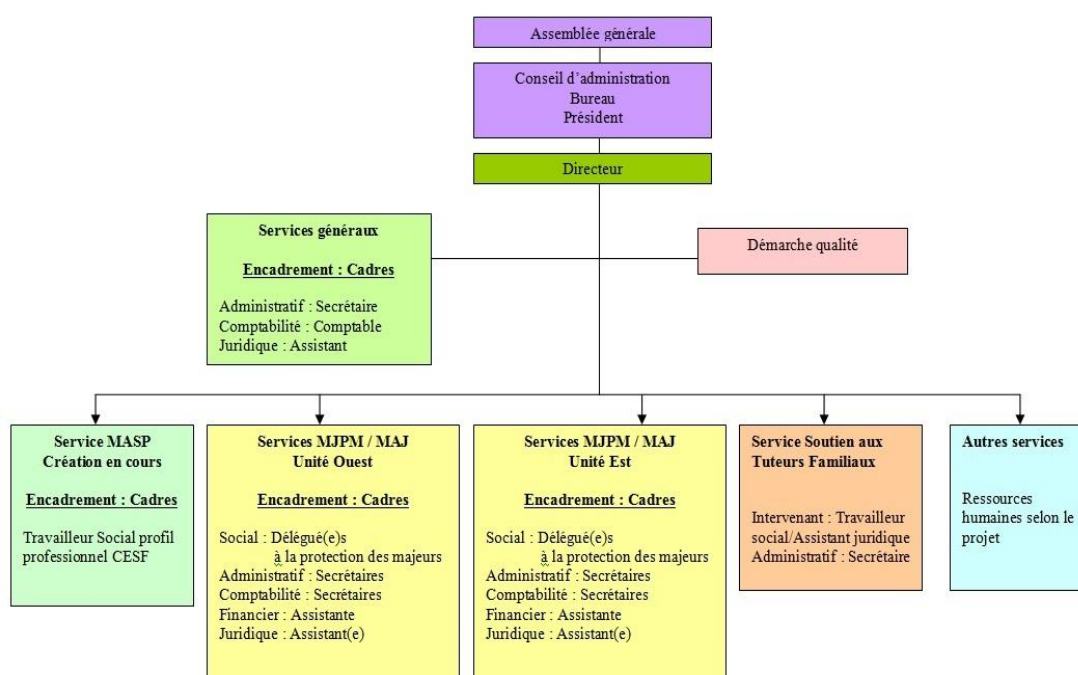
Assemblée générale

Conseil d'administration
Bureau
Président

Directeur

Services généraux

Encadrement : Cadres

Administratif : Secrétaire
Comptabilité : Comptable
Juridique : Assistant

Démarche qualité

Service MASP
Création en cours

Encadrement : Cadres

Travailleur Social profil professionnel CESF

Services MJPM / MAJ
Unité Ouest

Encadrement : Cadres

Social : Délégué(e)s à la protection des majeurs
Administratif : Secrétaires
Comptabilité : Secrétaires
Financier : Assistante
Juridique : Assistant(e)

Services MJPM / MAJ
Unité Est

Encadrement : Cadres

Social : Délégué(e)s à la protection des majeurs
Administratif : Secrétaires
Comptabilité : Secrétaires
Financier : Assistante
Juridique : Assistant(e)

Service Soutien aux Tuteurs Familiaux

Intervenant : Travailleur social/Assistant juridique
Administratif : Secrétaire

Autres services

Ressources humaines selon le projet